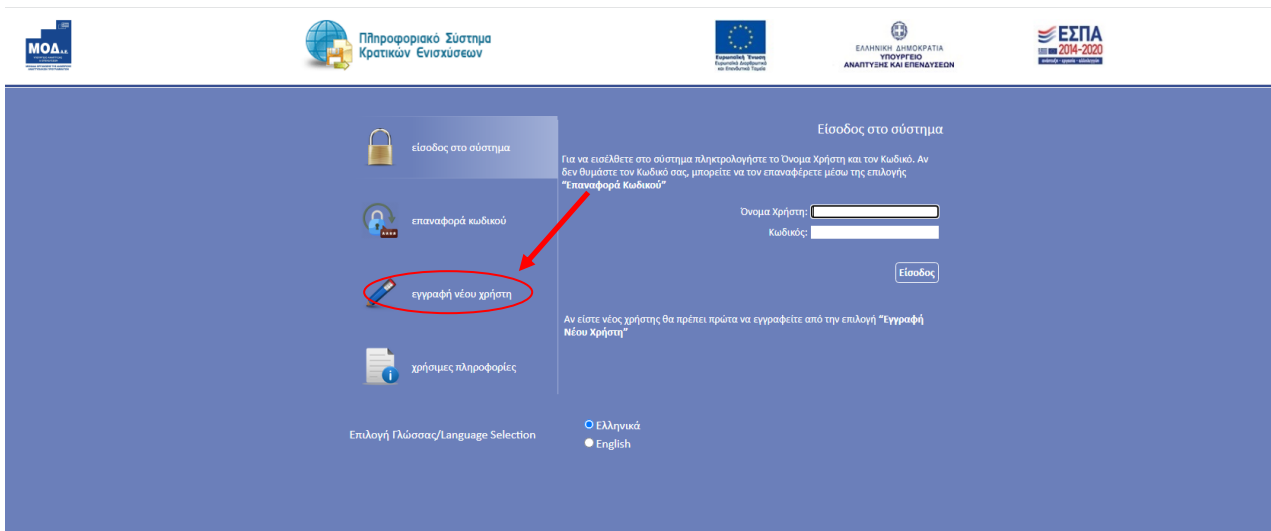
ΜΟΔ Α.Ε.

Πληροφοριακό Σύστημα Κρατικών Ενισχύσεων

Ευρωπαϊκή Ένωση
Ευρωπαϊκό Ταμείο Περιφερειακής Ανάπτυξης

ΕΛΛΗΝΙΚΗ ΔΗΜΟΚΡΑΤΙΑ
ΥΠΟΥΡΓΕΙΟ
ΑΝΑΠΤΥΞΗΣ ΚΑΙ ΕΠΕΝΔΥΣΕΩΝ

ΕΣΠΑ 2014-2020
ανάπτυξη - εργασία - αλληλεγγύη

είσοδος στο σύστημα

επαναφορά κωδικού

εγγραφή νέου χρήστη

χρήσιμες πληροφορίες

Είσοδος στο σύστημα

Για να εισέλθετε στο σύστημα πληκτρολογήστε το Όνομα Χρήστη και τον Κωδικό. Αν δεν θυμάστε τον Κωδικό σας, μπορείτε να τον επαναφέρετε μέσω της επιλογής "Επαναφορά Κωδικού"

Όνομα Χρήστη:
Κωδικός:

Είσοδος

Αν είστε νέος χρήστης θα πρέπει πρώτα να εγγραφείτε από την επιλογή "Εγγραφή Νέου Χρήστη"

Επιλογή Γλώσσας/Language Selection

Ελληνικά
English